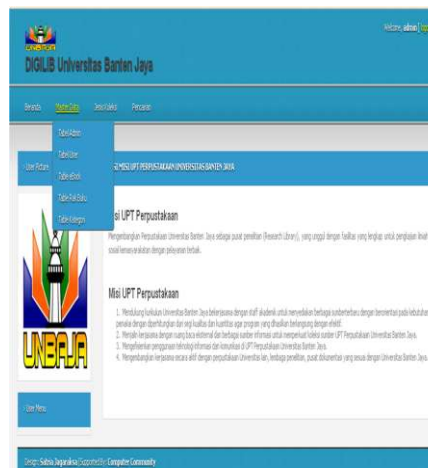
UNBAJA

DIGILIB Universitas Banten Jaya

Welcome, admin | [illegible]

Beranda   Master Data   Jenis Koleksi   Pencarian

Table Admin
Table User
Table eBook
Table File Buku
Table Kategori

User Picture

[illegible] MISI UPT PERPUSTAKAAN UNIVERSITAS BANTEN JAYA

UNBAJA

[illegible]isi UPT Perpustakaan

Pengembangan Perpustakaan Universitas Banten Jaya sebagai pusat penelitian (Research Library), yang unggul dengan fasilitas yang lengkap untuk penjajakan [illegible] sosial kemasyarakatan dengan pelayanan terbaik.

Misi UPT Perpustakaan

1. Mendukung kurikulum Universitas Banten Jaya bekerjasama dengan staff akademik untuk menyediakan berbagai sumberterbaru dengan berorientasi pada kebutuhan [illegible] pemakai dengan diperhitungkan dari segi kualitas dan kuantitas agar program yang dihasilkan berlangsung dengan efektif.
2. Menjalin kerjasama dengan ruang baca eksternal dan berbagai sumber informasi untuk memperkuat koleksi sumber UPT Perpustakaan Universitas Banten Jaya.
3. Mengefisienkan penggunaan teknologi informasi dan komunikasi di UPT Perpustakaan Universitas Banten Jaya.
4. Mengembangkan kerjasama secara aktif dengan perpustakaan universitas lain, lembaga penelitian, pusat dokumentasi yang sesuai dengan Universitas Banten Jaya.

User Menu

Design: Sabtu Jayaraksa | Supported By: Computer Community